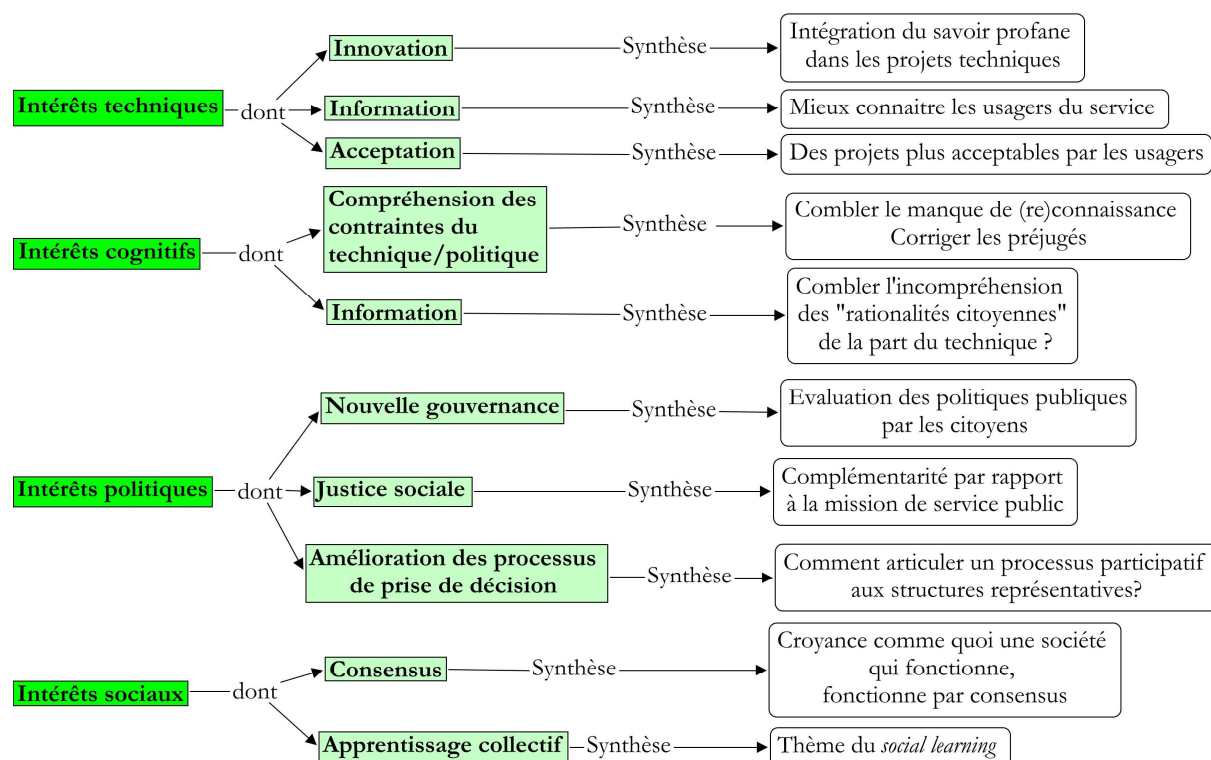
Intérêts techniques dont

Innovation Synthèse Intégration du savoir profane dans les projets techniques

Information Synthèse Mieux connaitre les usagers du service

Acceptation Synthèse Des projets plus acceptables par les usagers

Intérêts cognitifs dont

Compréhension des contraintes du technique/politique Synthèse Combler le manque de (re)connaissance Corriger les préjugés

Information Synthèse Combler l'incompréhension des "rationalités citoyennes" de la part du technique ?

Intérêts politiques dont

Nouvelle gouvernance Synthèse Evaluation des politiques publiques par les citoyens

Justice sociale Synthèse Complémentarité par rapport à la mission de service public

Amélioration des processus de prise de décision Synthèse Comment articuler un processus participatif aux structures représentatives?

Intérêts sociaux dont

Consensus Synthèse Croyance comme quoi une société qui fonctionne, fonctionne par consensus

Apprentissage collectif Synthèse Thème du *social learning*